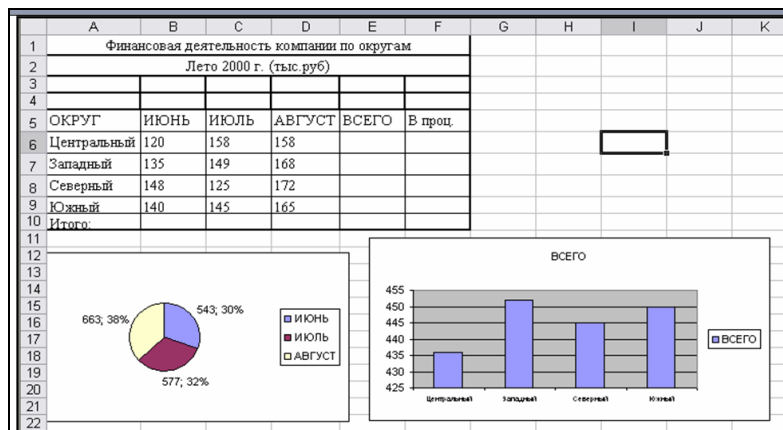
| | A | B | C | D | E | F | G | H | I | J | K |
|---|---|---|---|---|---|---|---|---|---|---|---|
| 1 | Финансовая деятельность компании по округам | | | | | | | | | | |
| 2 | Лето 2000 г. (тыс.руб) | | | | | | | | | | |
| 3 | | | | | | | | | | | |
| 4 | | | | | | | | | | | |
| 5 | ОКРУГ | ИЮНЬ | ИЮЛЬ | АВГУСТ | ВСЕГО | В проц. | | | | | |
| 6 | Центральный | 120 | 158 | 158 | | | | | | | |
| 7 | Западный | 135 | 149 | 168 | | | | | | | |
| 8 | Северный | 148 | 125 | 172 | | | | | | | |
| 9 | Южный | 140 | 145 | 165 | | | | | | | |
| 10 | Итого: | | | | | | | | | | |
| 11 | | | | | | | | | | | |
| 12 | | | | | | | | | | | |
| 13 | | | | | | | | | | | |
| 14 | | | | | | | | | | | |
| 15 | | | | | | | | | | | |
| 16 | | | | | | | | | | | |
| 17 | | | | | | | | | | | |
| 18 | | | | | | | | | | | |
| 19 | | | | | | | | | | | |
| 20 | | | | | | | | | | | |
| 21 | | | | | | | | | | | |
| 22 | | | | | | | | | | | |

663; 38%
543; 30%
577; 32%
ИЮНЬ
ИЮЛЬ
АВГУСТ

ВСЕГО
455
450
445
440
435
430
425
Центральный
Западный
Северный
Южный
ВСЕГО